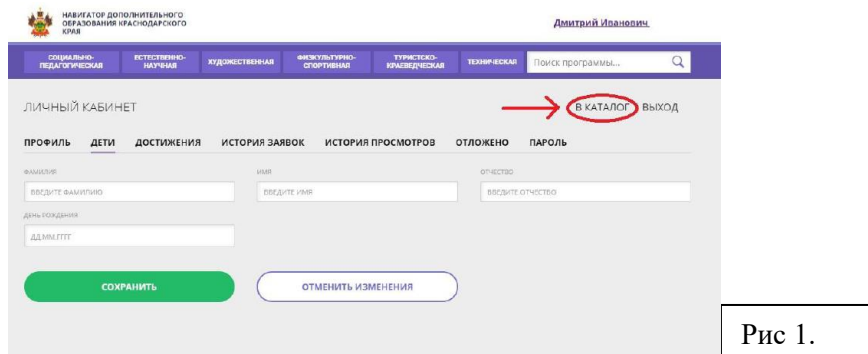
НАВИГАТОР ДОПОЛНИТЕЛЬНОГО ОБРАЗОВАНИЯ КРАСНОДАРСКОГО КРАЯ

Дмитрий Иванович

СОЦИАЛЬНО-ПЕДАГОГИЧЕСКАЯ | ЕСТЕСТВЕННО-НАУЧНАЯ | ХУДОЖЕСТВЕННАЯ | ФИЗКУЛЬТУРНО-СПОРТИВНАЯ | ТУРИСТСКО-КРАЕВЕДЧЕСКАЯ | ТЕХНИЧЕСКАЯ | Поиск программы...

ЛИЧНЫЙ КАБИНЕТ

В КАТАЛОГ ВЫХОД

ПРОФИЛЬ ДЕТИ ДОСТИЖЕНИЯ ИСТОРИЯ ЗАЯВОК ИСТОРИЯ ПРОСМОТРОВ ОТЛОЖЕНО ПАРОЛЬ

ФАМИЛИЯ
ВВЕДИТЕ ФАМИЛИЮ

ИМЯ
ВВЕДИТЕ ИМЯ

ОТЧЕСТВО
ВВЕДИТЕ ОТЧЕСТВО

ДЕНЬ РОЖДЕНИЯ
ДД.ММ.ГГГГ

СОХРАНИТЬ

ОТМЕНИТЬ ИЗМЕНЕНИЯ

Рис 1.